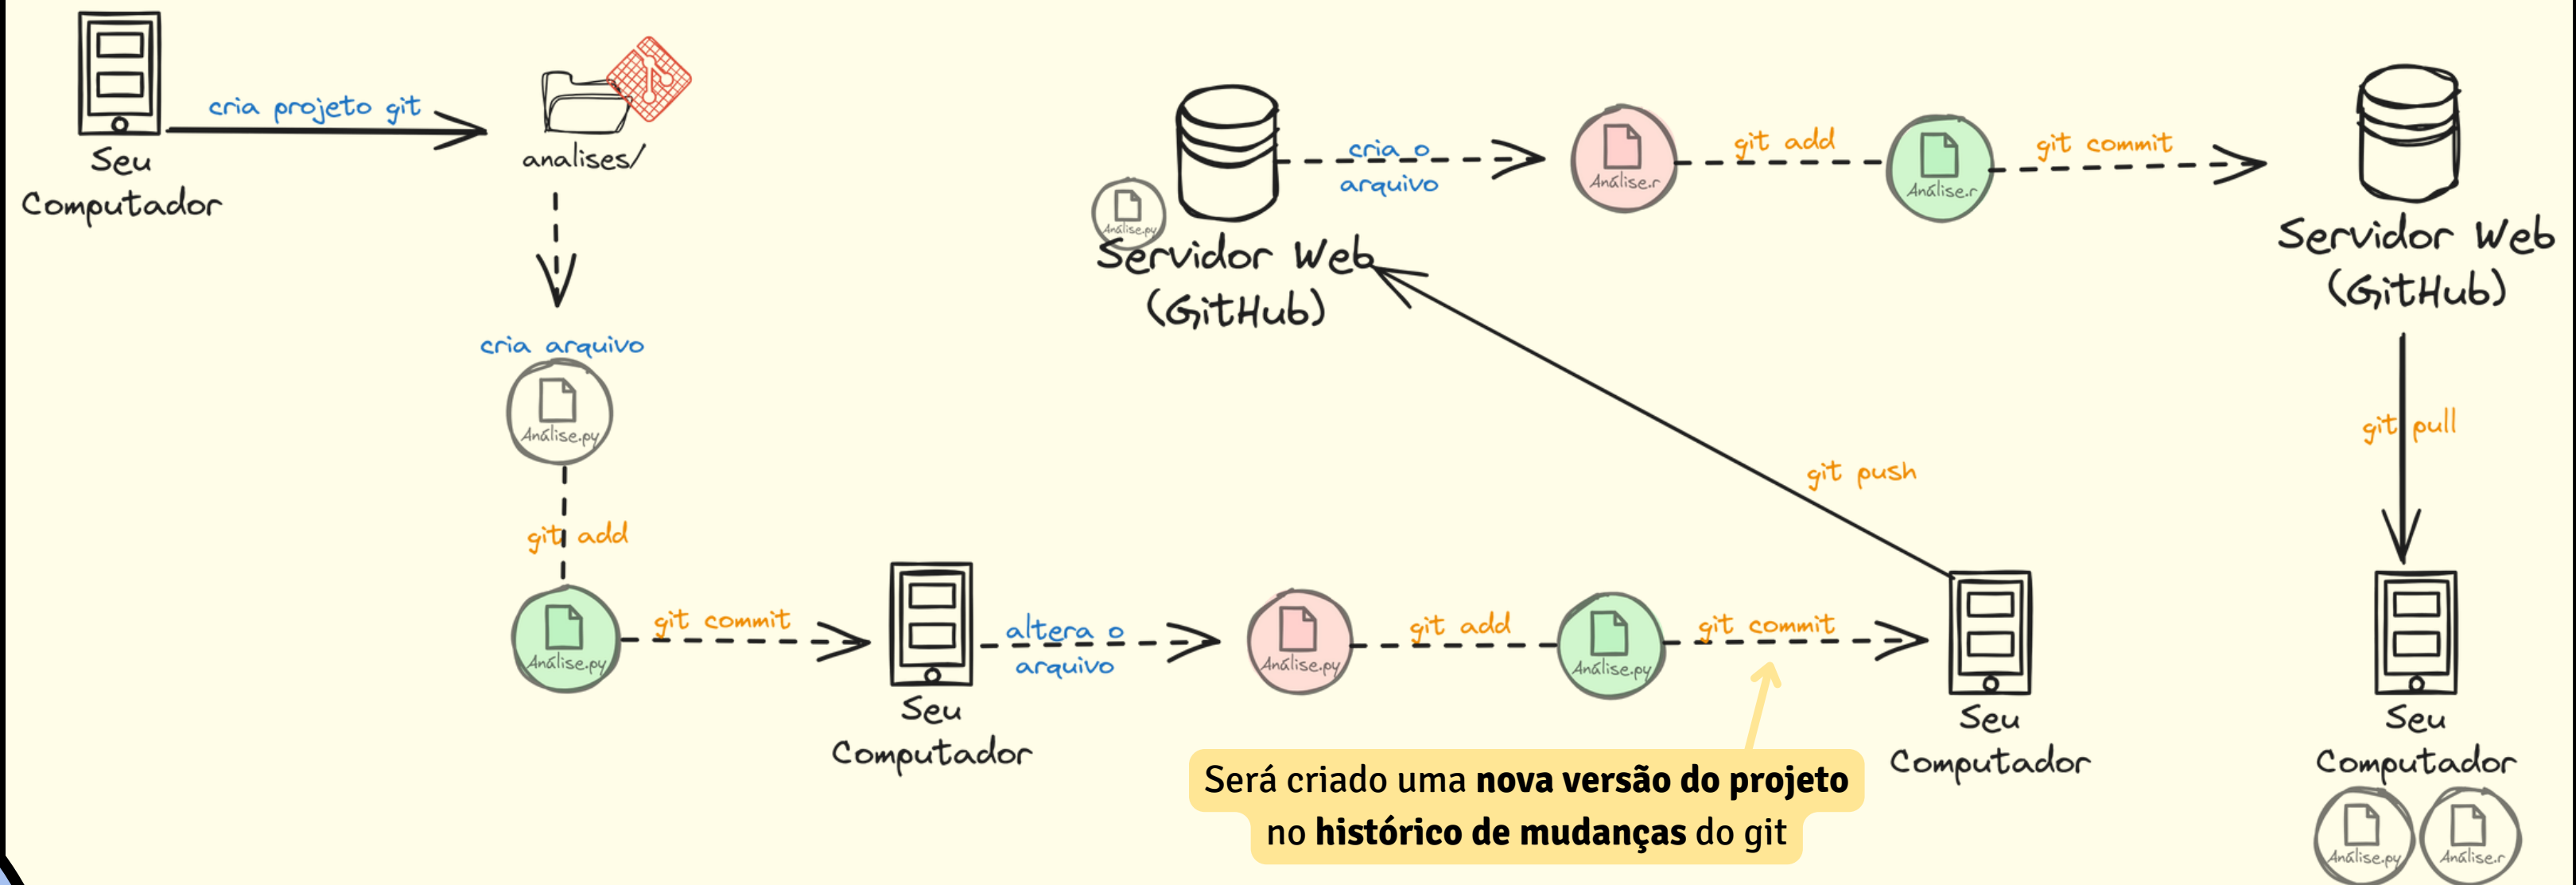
Seu Computador

cria projeto git

analises/

cria arquivo

Análise.py

git add

Análise.py

git commit

Seu Computador

altera o arquivo

Análise.py

git add

Análise.py

git commit

Seu Computador

Será criado uma **nova versão do projeto** no **histórico de mudanças** do git

git push

Análise.py

Servidor Web (GitHub)

cria o arquivo

Análise.r

git add

Análise.r

git commit

Servidor Web (GitHub)

git pull

Seu Computador

Análise.py

Análise.r